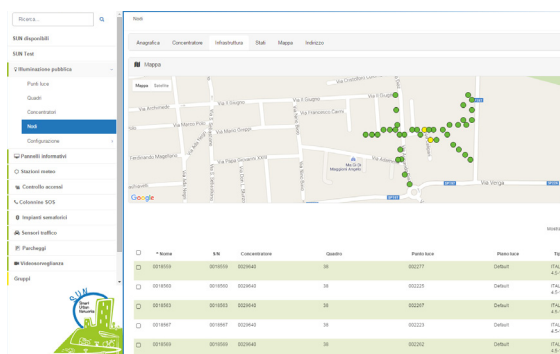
Ricerca...

SUN dispositivi
SUN Test
Illuminazione pubblica
Punti luce
Quadri
Concentratori
Nodi
Configurazione
Pannelli informativi
Stazioni meteo
Controllo accessi
Colonnine SOS
Impianti semaforici
Sensori traffico
Parcheggi
Videosorveglianza
Gruppi

SUN Smart Urban Network

Nodi

Anagrafica Concentratore Infrastruttura Stati Mappa Indirizzo

Mappa

Mappa Satellite

Via Cristoforo Colombo
Via Il Giugno
Via Il Giugno
Via Archimede
Via Francesco Crispi
Via Marco Polo
Via Mario Greggio
Ferdinando Magellano
Via Papa Giovanni XXIII
Ma.Gi.Di. Maggiore Angelo
Via Verga
Google

Mostra

| | Nome | S/N | Concentratore | Quadro | Punto luce | Planciace | Ti |
|---|---|---|---|---|---|---|---|
| | 0018559 | 0018559 | 0029648 | 39 | 002277 | Default | ITAL 4 5 |
| | 0018560 | 0018560 | 0029648 | 39 | 002225 | Default | ITAL 4 5 |
| | 0018563 | 0018563 | 0029648 | 39 | 002207 | Default | ITAL 4 5 |
| | 0018567 | 0018567 | 0029648 | 39 | 002223 | Default | ITAL 4 5 |
| | 0018569 | 0018569 | 0029648 | 39 | 002202 | Default | ITAL |